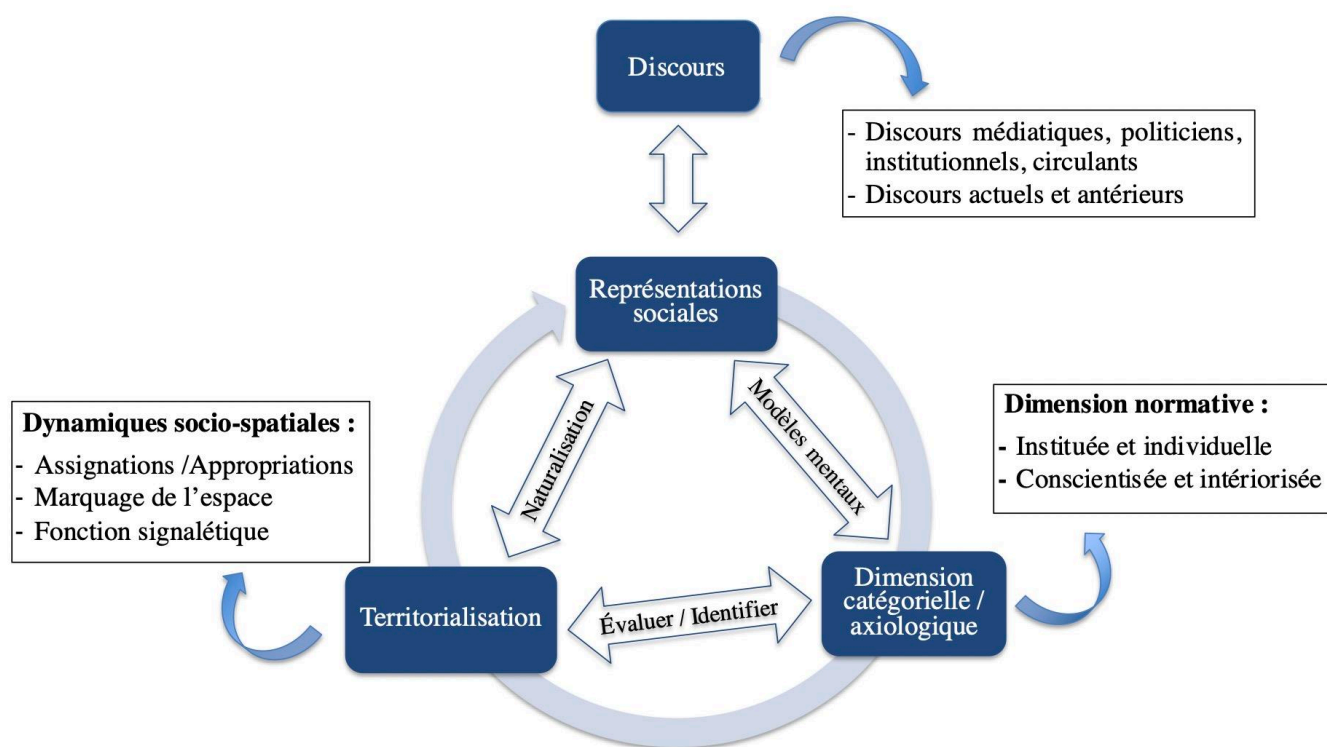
Discours

- Discours médiatiques, politiciens, institutionnels, circulants
- Discours actuels et antérieurs

Représentations sociales

Dynamiques socio-spatiales :
- Assignations /Appropriations
- Marquage de l'espace
- Fonction signalétique

Naturalisation

Modèles mentaux

Dimension normative :
- Instituée et individuelle
- Conscientisée et intériorisée

Territorialisation

Évaluer / Identifier

Dimension catégorielle / axiologique